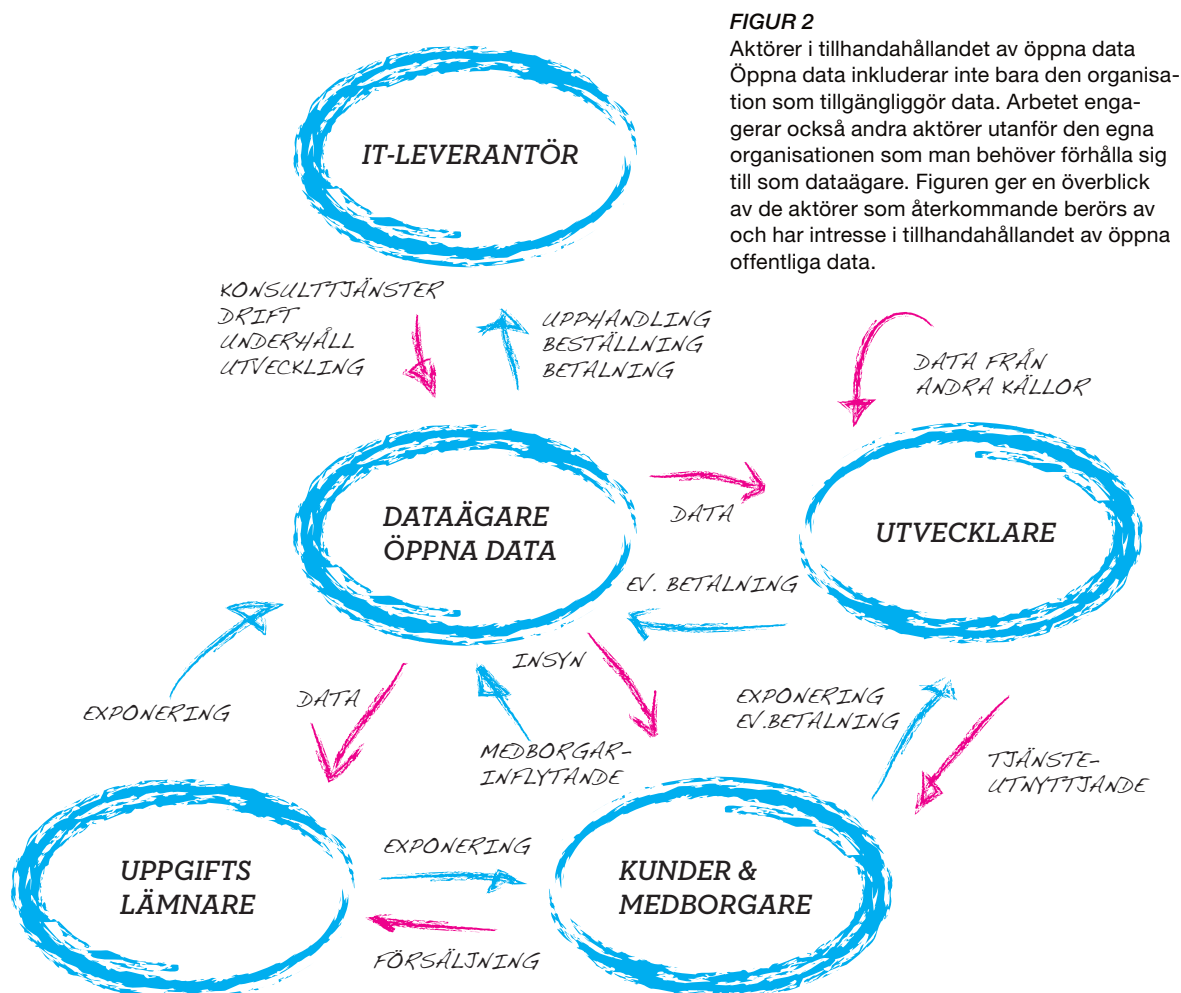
FIGUR 2
Aktörer i tillhandahållandet av öppna data
Öppna data inkluderar inte bara den organisation som tillgängliggör data. Arbetet engagerar också andra aktörer utanför den egna organisationen som man behöver förhålla sig till som dataägare. Figuren ger en överblick av de aktörer som återkommande berörs av och har intresse i tillhandahållandet av öppna offentliga data.

IT-LEVERANTÖR

KONSULTTJÄNSTER
DRIFT
UNDERHÅLL
UTVECKLING

UPPHANDLING
BESTÄLLNING
BETALNING

DATA FRÅN
ANDRA KÄLLOR

DATAÄGARE
ÖPPNA DATA

DATA

UTVECKLARE

EV. BETALNING

INSYN

EXPONERING

DATA

MEDBORGAR-
INFLYTANDE

EXPONERING
EV.BETALNING

TJÄNSTE-
UTNYTTJANDE

UPPGIFTS
LÄMNARE

EXPONERING

KUNDER &
MEDBORGARE

FÖRSÄLJNING